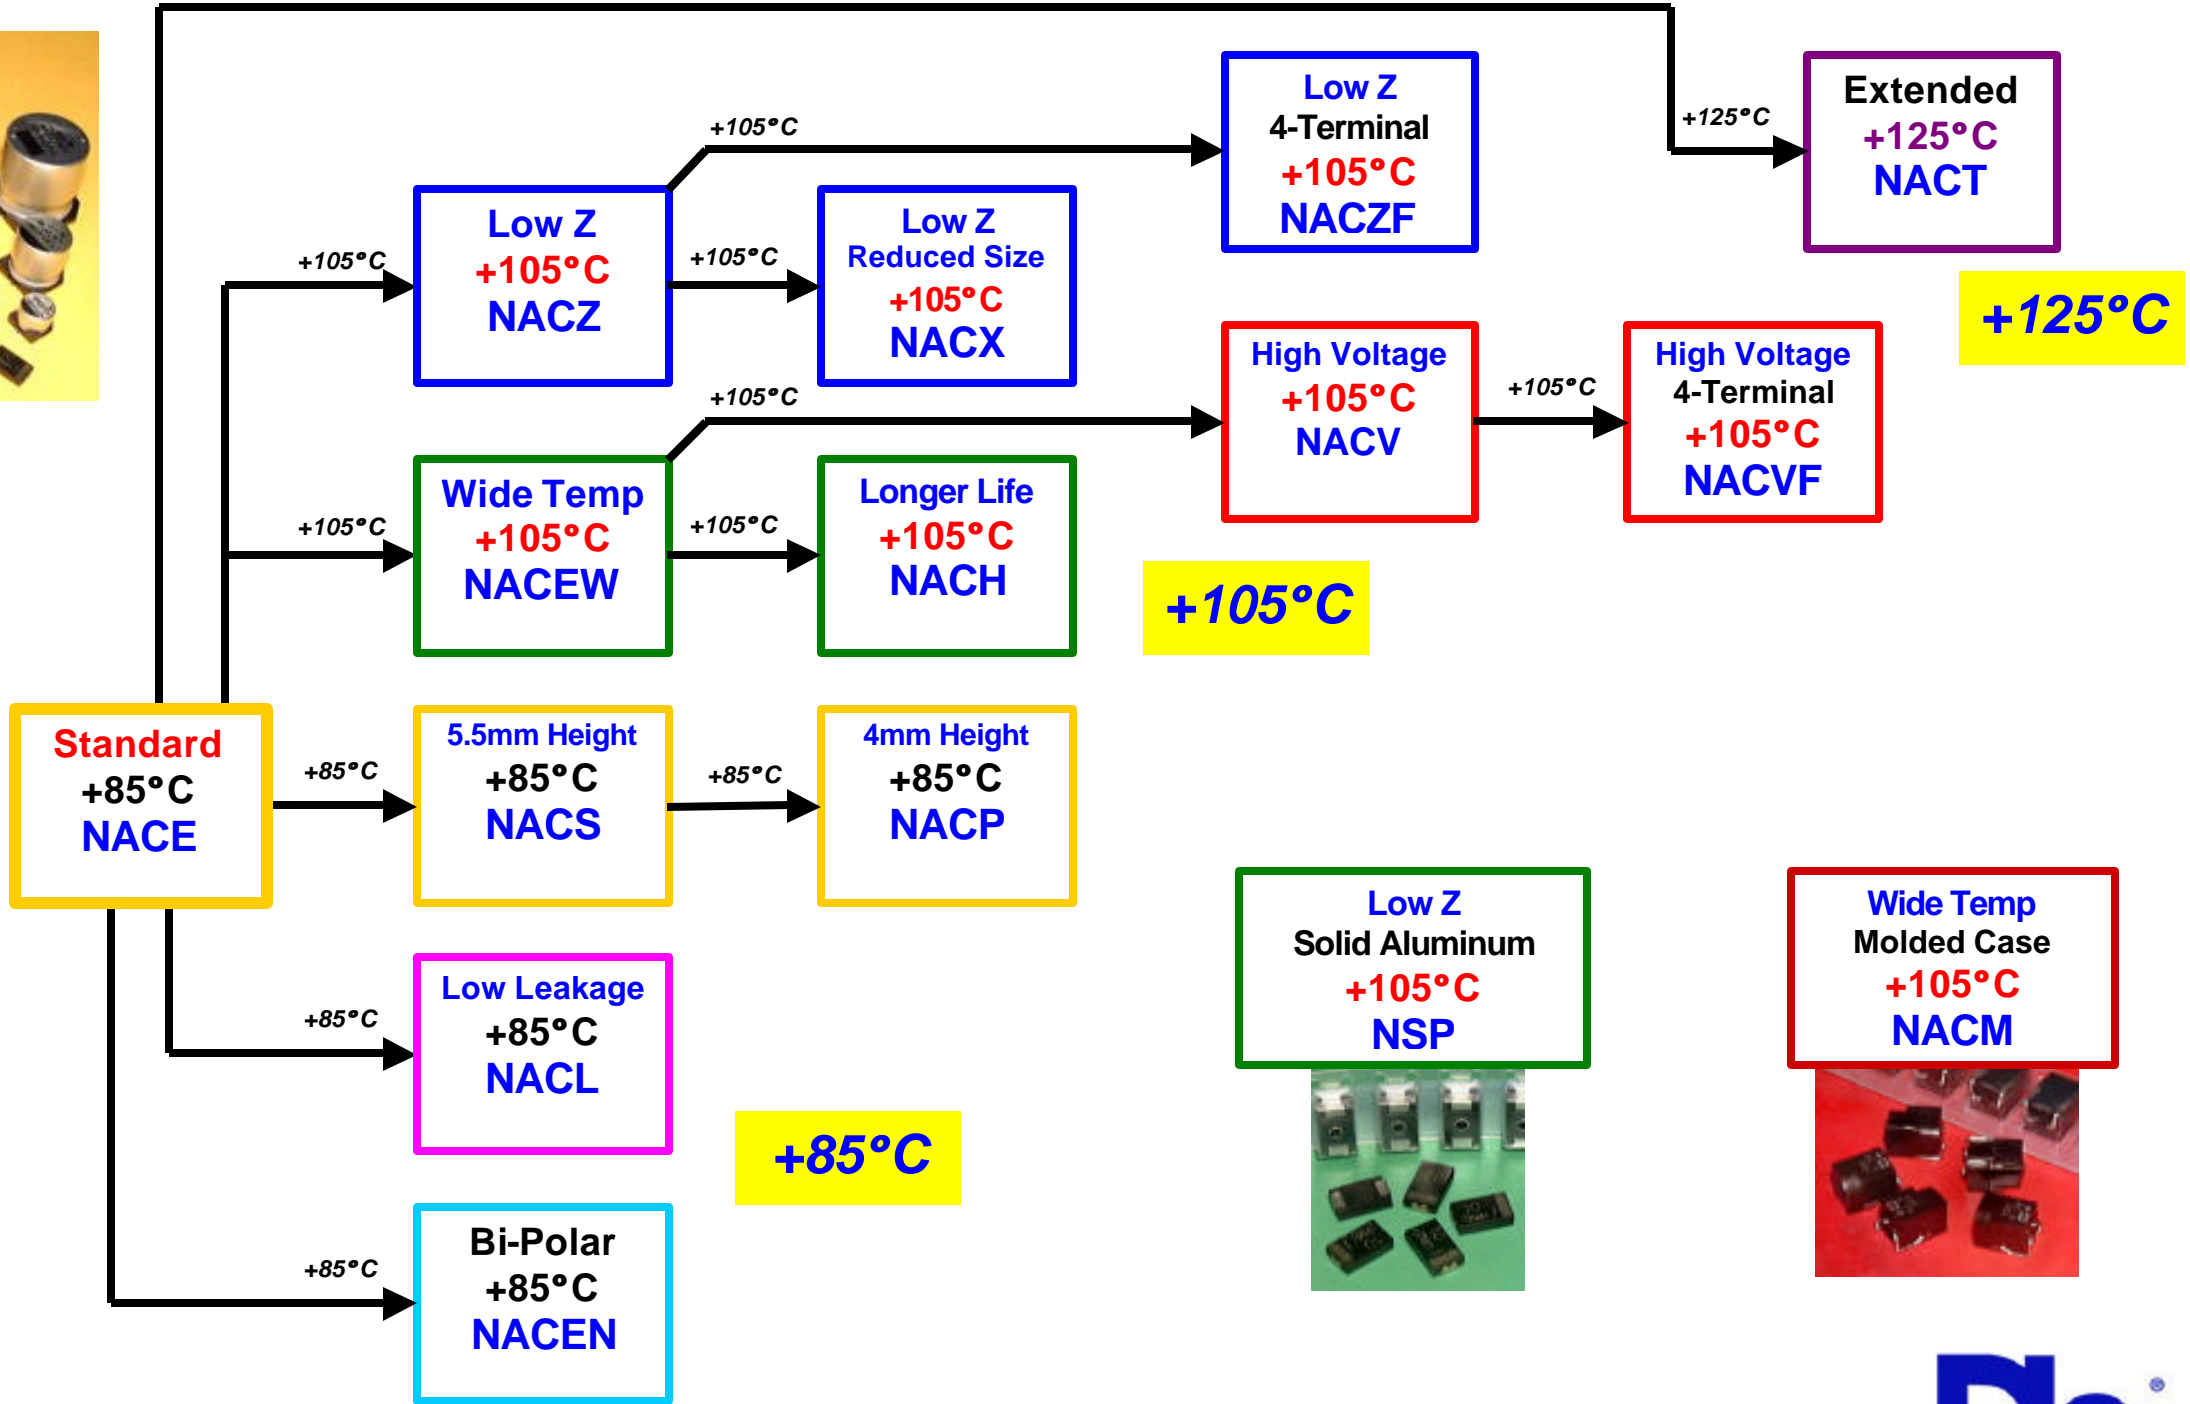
Extended
+125°C
NACT

+125°C

Low Z
4-Terminal
+105°C
NACZF

+105°C

Low Z
+105°C
NACZ

+105°C

Low Z
Reduced Size
+105°C
NACX

+105°C

+125°C

High Voltage
+105°C
NACV

+105°C

High Voltage
4-Terminal
+105°C
NACVF

+105°C

Wide Temp
+105°C
NACEW

+105°C

Longer Life
+105°C
NACH

+105°C

+105°C

Standard
+85°C
NACE

+85°C

5.5mm Height
+85°C
NACS

+85°C

4mm Height
+85°C
NACP

Low Z
Solid Aluminum
+105°C
NSP

Wide Temp
Molded Case
+105°C
NACM

+85°C

Low Leakage
+85°C
NACL

+85°C

+85°C

Bi-Polar
+85°C
NACEN